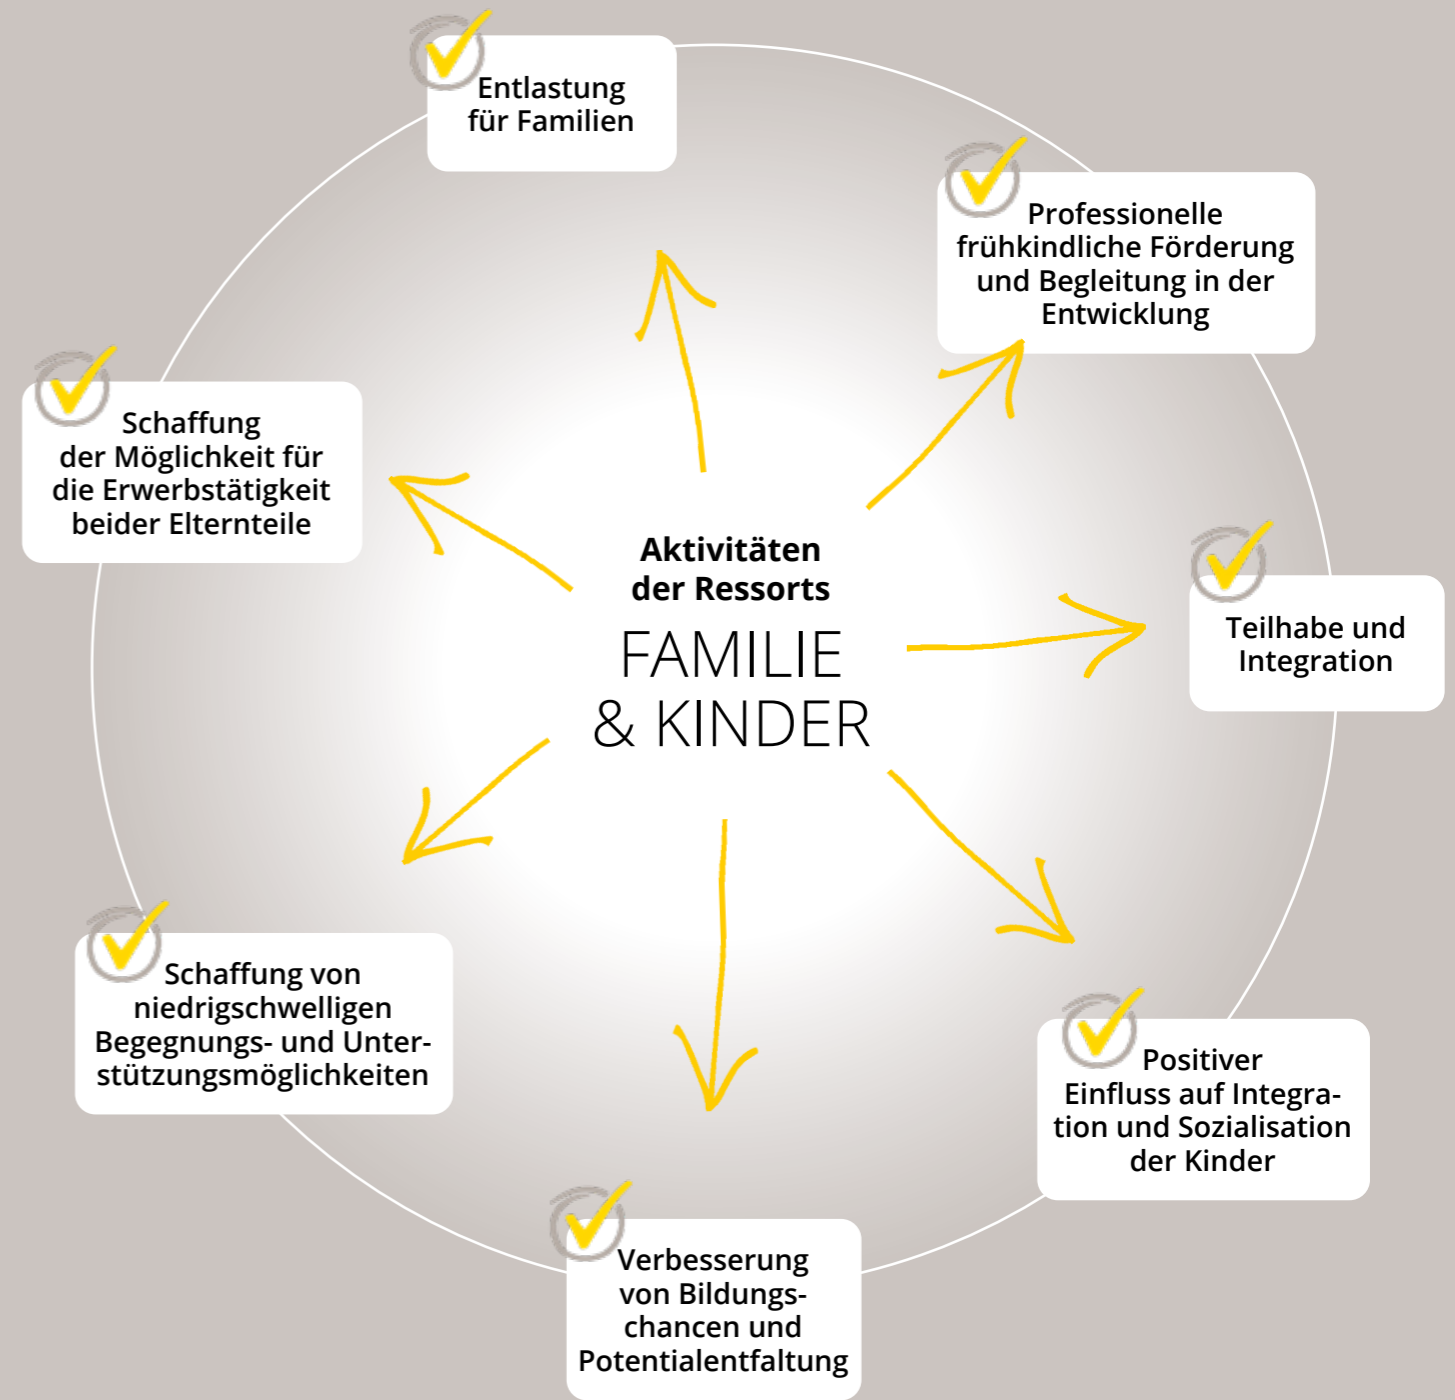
Aktivitäten der Ressorts
FAMILIE & KINDER

Entlastung für Familien

Professionelle frühkindliche Förderung und Begleitung in der Entwicklung

Teilhabe und Integration

Positiver Einfluss auf Integration und Sozialisation der Kinder

Verbesserung von Bildungschancen und Potentialentfaltung

Schaffung von niedrigschwelligen Begegnungs- und Unterstützungsmöglichkeiten

Schaffung der Möglichkeit für die Erwerbstätigkeit beider Elternteile